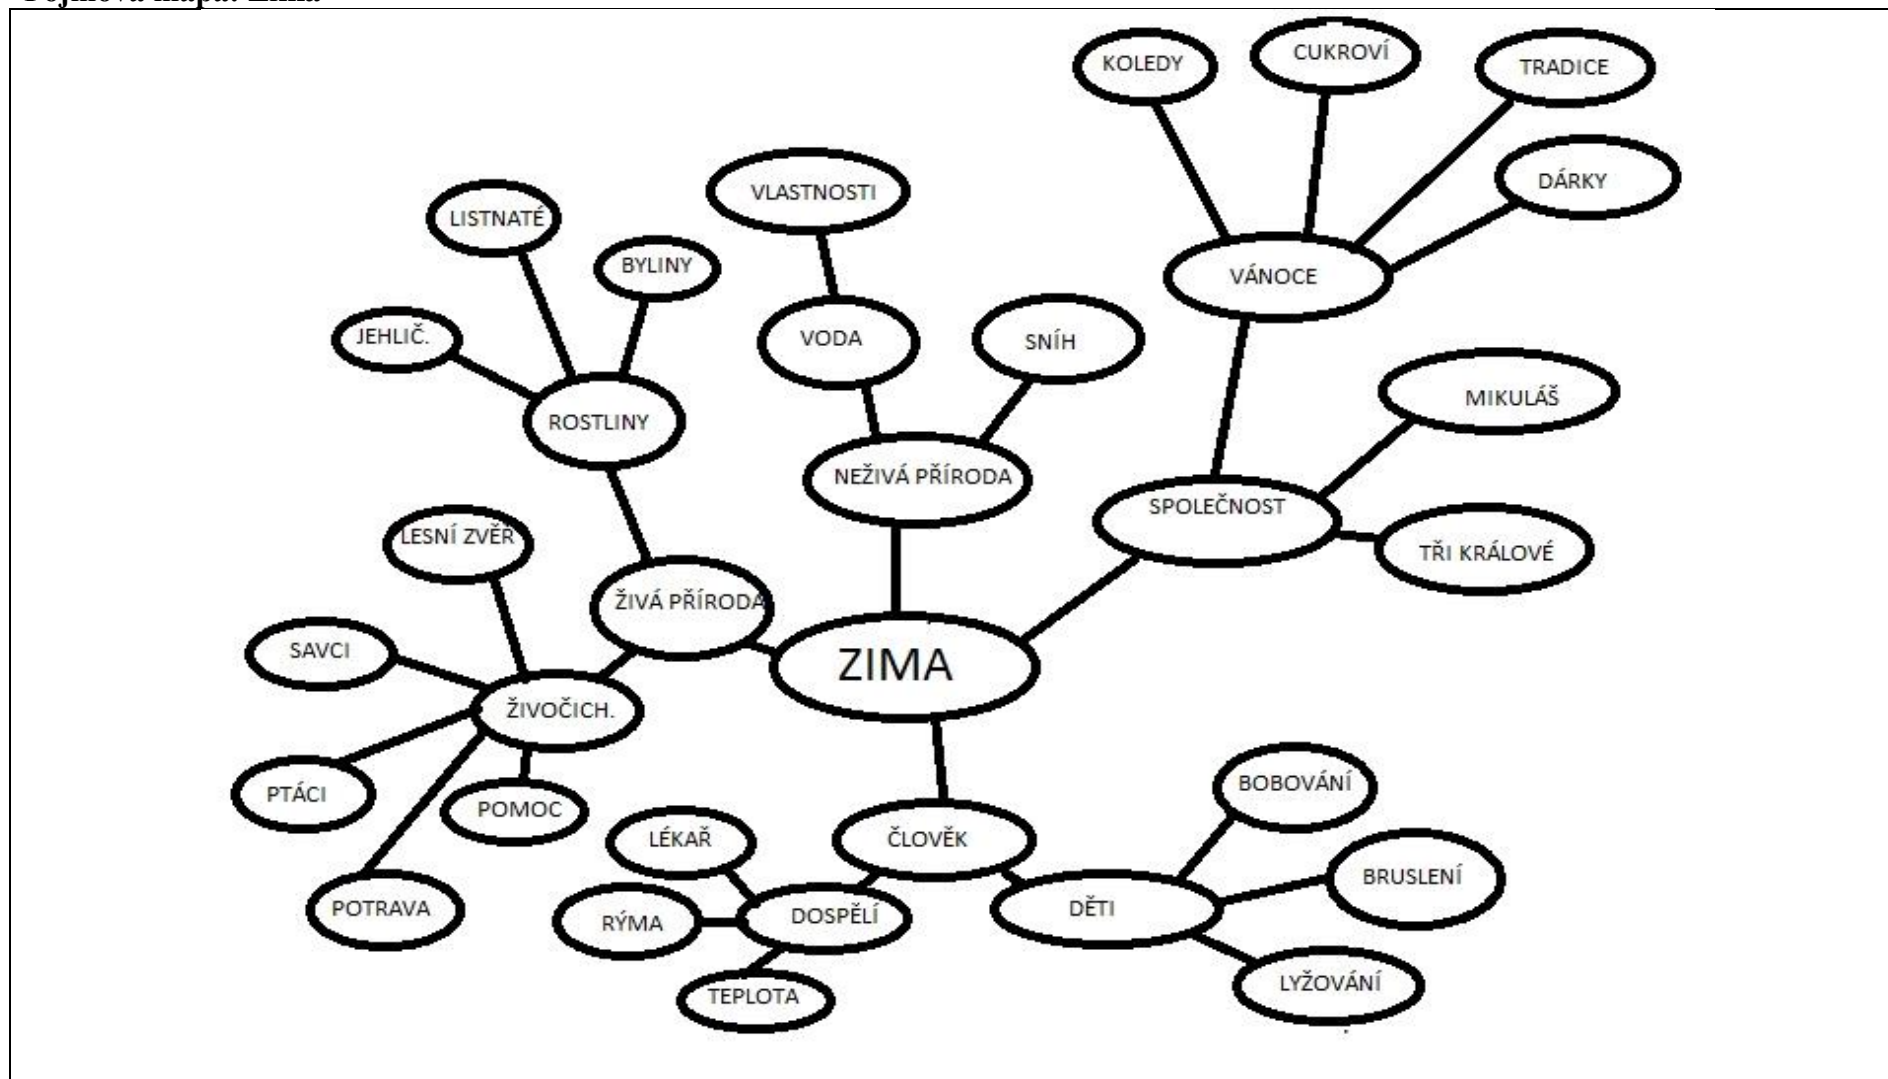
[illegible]

KOLEDY

CUKROVÍ

TRADICE

DÁRKY

VLASTNOSTI

LISTNATÉ

BYLINY

VÁNOCE

JEHLIČ.

VODA

SNÍH

MIKULÁŠ

ROSTLINY

NEŽIVÁ PŘÍRODA

SPOLEČNOST

LESNÍ ZVĚŘ

TŘI KRÁLOVÉ

ŽIVÁ PŘÍRODA

SAVCI

ZIMA

ŽIVOČICH.

PTÁCI

POMOC

BOBOVÁNÍ

LÉKAŘ

ČLOVĚK

BRUSLENÍ

POTRAVA

RÝMA

DOSPĚLÍ

DĚTI

TEPLOTA

LYŽOVÁNÍ